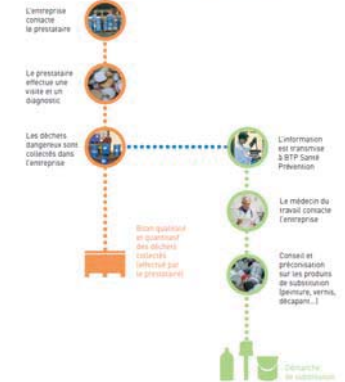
L'entreprise contacte le prestataire

Le prestataire effectue une visite et un diagnostic

Les déchets dangereux sont collectés dans l'entreprise

Bilan qualitatif et quantitatif des déchets collectés (effectué par le prestataire)

L'information est transmise à BTP Santé Prévention

Le médecin du travail contacte l'entreprise

Conseil et préconisation sur les produits de substitution (peinture, vernis, décapant...)

Démarche de substitution